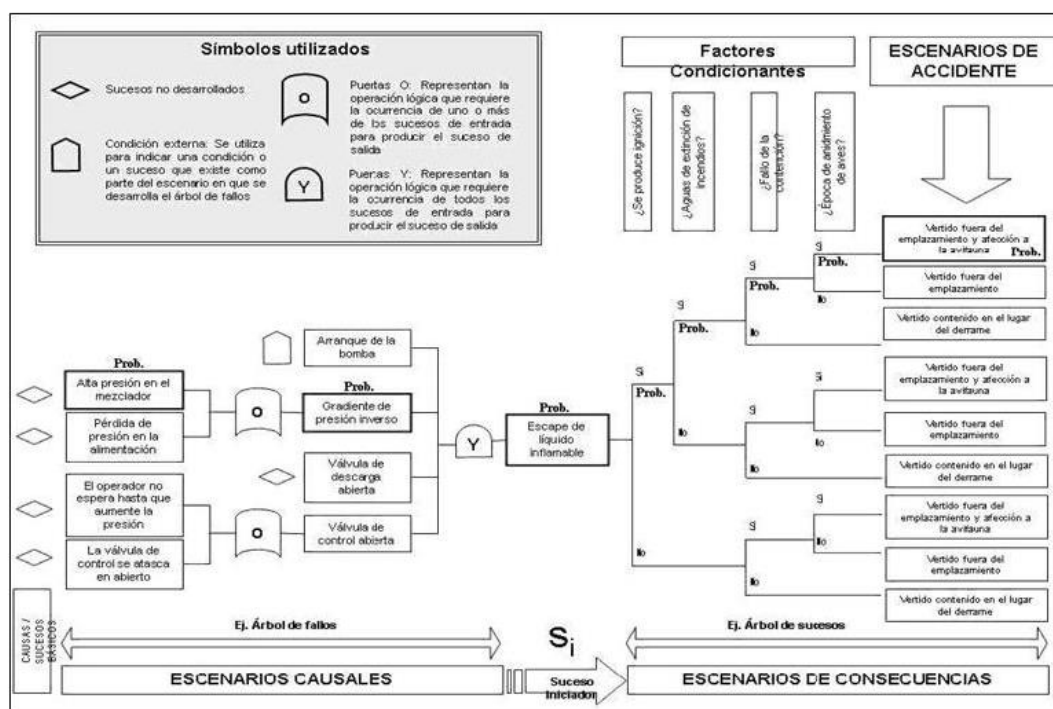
Símbolos utilizados

Sucesos no desarrollados

Condición externa: Se utiliza para indicar una condición o un suceso que existe como parte del escenario en que se desarrolla el árbol de fallos

O

Puertas O: Representan la operación lógica que requiere la ocurrencia de uno o más de los sucesos de entrada para producir el suceso de salida

Y

Puertas Y: Representan la operación lógica que requiere la ocurrencia de todos los sucesos de entrada para producir el suceso de salida

Factores Condicionantes

ESCENARIOS DE ACCIDENTE

¿Se produce ignición?

¿Aguas de extinción de incendios?

¿Fallo de la contención?

¿Época de anidamiento de aves?

Vertido fuera del emplazamiento y afección a la avifauna

Prob.

Vertido fuera del emplazamiento

Vertido contenido en el lugar del derrame

Vertido fuera del emplazamiento y afección a la avifauna

Vertido fuera del emplazamiento

Vertido contenido en el lugar del derrame

Vertido fuera del emplazamiento y afección a la avifauna

Vertido fuera del emplazamiento

Vertido contenido en el lugar del derrame

Si
Prob.
Si
Prob.
No
Si
Prob.
No
Si
No
Si
No
Si
No
No
No

Prob.
Alta presión en el mezclador

Pérdida de presión en la alimentación

El operador no espera hasta que aumente la presión

La válvula de control se atasca en abierto

O

O

Arranque de la bomba

Prob.
Gradiente de presión inverso

Válvula de descarga abierta

Válvula de control abierta

Y

Prob.
Escape de líquido inflamable

CAUSAS / SUCESOS BÁSICOS

Ej. Árbol de fallos

$S_i$

Ej. Árbol de sucesos

ESCENARIOS CAUSALES

Suceso iniciador

ESCENARIOS DE CONSECUENCIAS